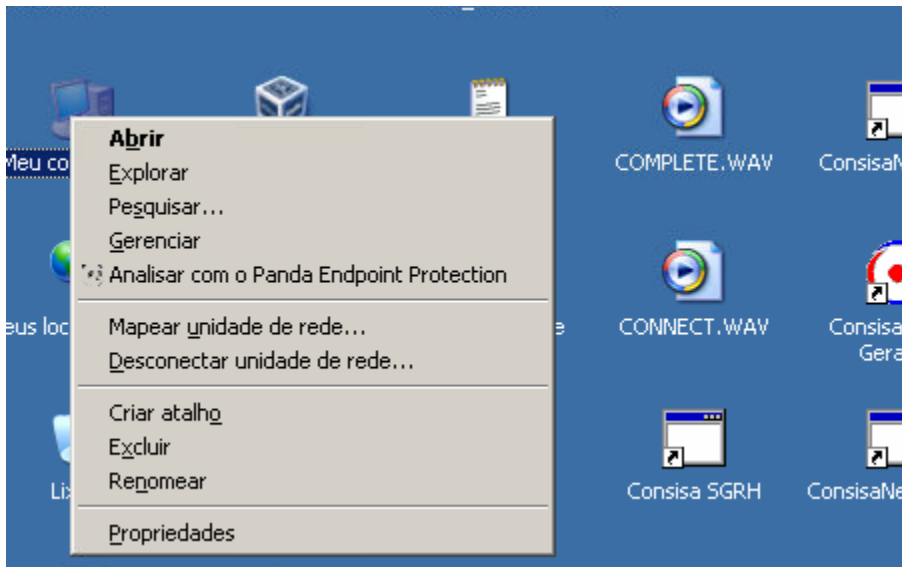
Meu co

Abrir
Explorar
Pesquisar...
Gerenciar
Analisar com o Panda Endpoint Protection

Mapear unidade de rede...
Desconectar unidade de rede...

Criar atalho
Excluir
Renomear

Propriedades

COMPLETE.WAV
ConsisaN
eus loc
e
CONNECT.WAV
Consisa
Gera
Lix
Consisa SGRH
ConsisaNe